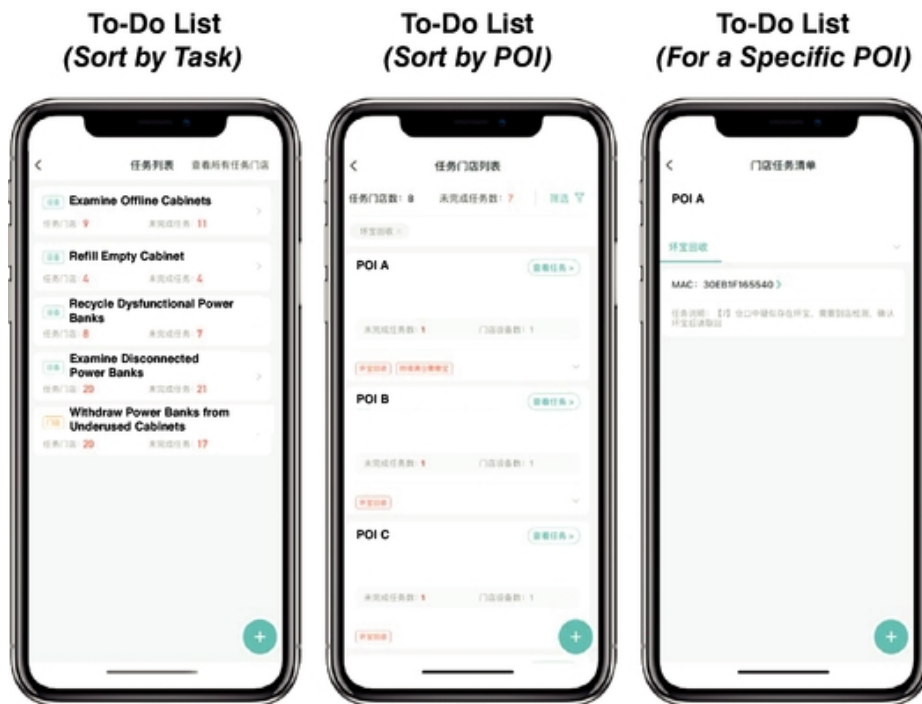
To-Do List
(Sort by Task)

<
任务列表 查看所有任务门店

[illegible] Examine Offline Cabinets
任务门店: 9 未完成任务: 11

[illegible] Refill Empty Cabinet
任务门店: 4 未完成任务: 4

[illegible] Recycle Dysfunctional Power Banks
任务门店: 8 未完成任务: 7

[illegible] Examine Disconnected Power Banks
任务门店: 20 未完成任务: 21

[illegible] Withdraw Power Banks from Underused Cabinets
任务门店: 20 未完成任务: 17

+

To-Do List
(Sort by POI)

<
任务门店列表
任务门店数: 8 未完成任务数: 7 筛选
坏宝回收 ×

POI A 查看任务 >
未完成任务数: 1 门店设备数: 1
坏宝回收 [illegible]

POI B 查看任务 >
未完成任务数: 1 门店设备数: 1
坏宝回收

POI C 查看任务 >
未完成任务数: 1 门店设备数: 1
坏宝回收

+

To-Do List
(For a Specific POI)

<
门店任务清单
POI A
坏宝回收
MAC: 30EB1F165540 >
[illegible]

+